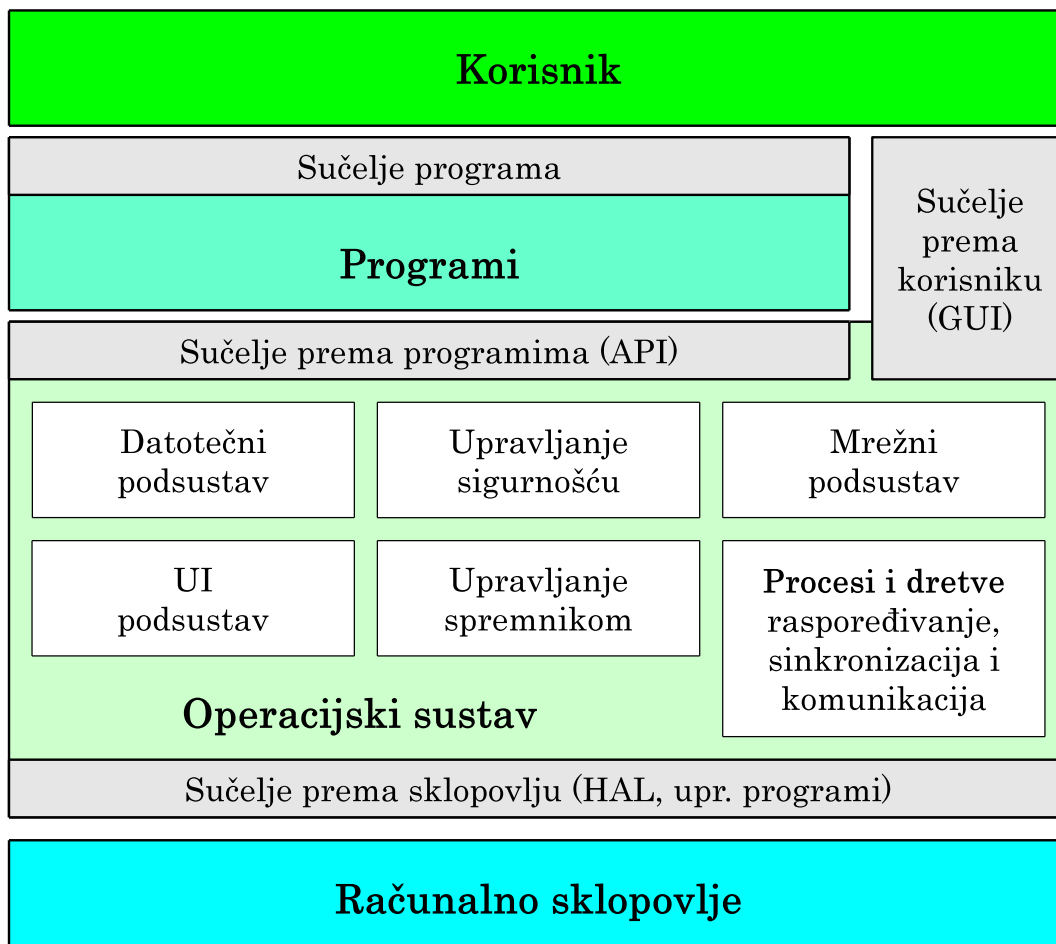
Korisnik

Sučelje programa

Programi

Sučelje prema korisniku (GUI)

Sučelje prema programima (API)

Datotečni podsustav

Upravljanje sigurnošću

Mrežni podsustav

UI podsustav

Upravljanje spremnikom

Procesi i dretve raspoređivanje, sinkronizacija i komunikacija

Operacijski sustav

Sučelje prema sklopovlju (HAL, upr. programi)

Računalno sklopovlje